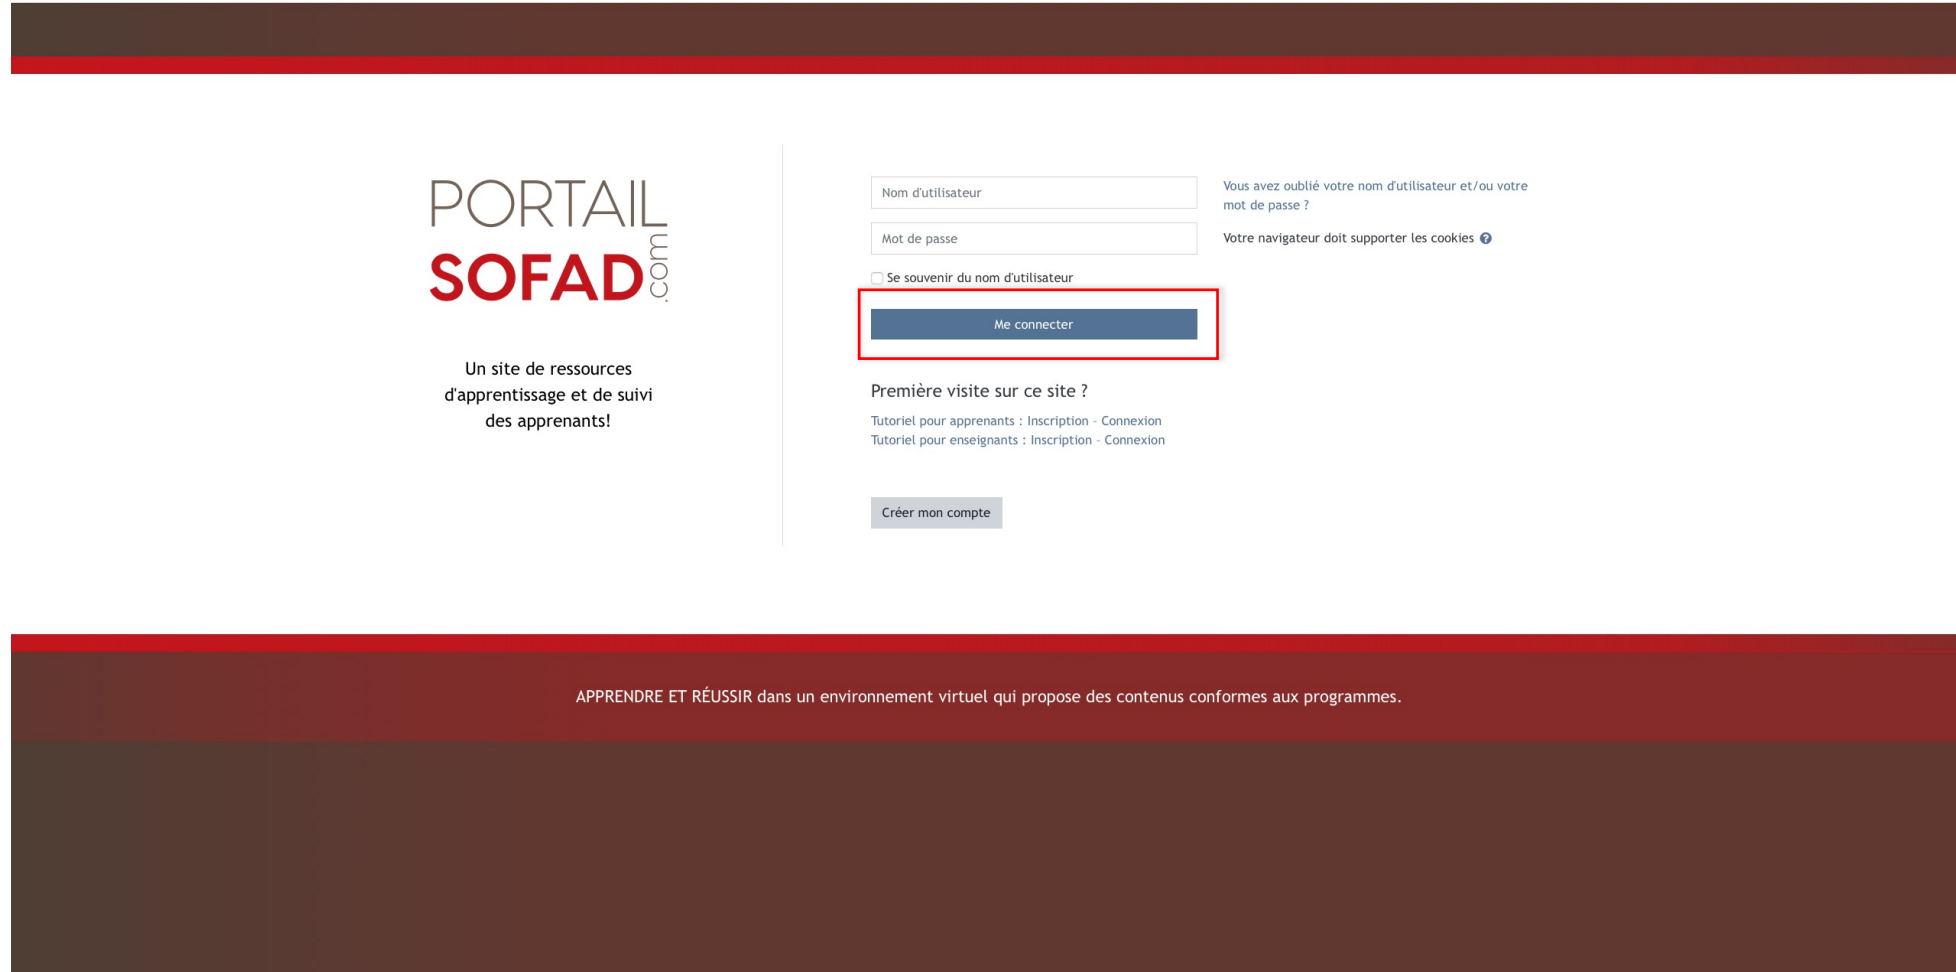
PORTAIL
SOFAD.com

Un site de ressources d'apprentissage et de suivi des apprenants!

Nom d'utilisateur

Mot de passe

Se souvenir du nom d'utilisateur

Me connecter

Vous avez oublié votre nom d'utilisateur et/ou votre mot de passe ?

Votre navigateur doit supporter les cookies

Première visite sur ce site ?

Tutoriel pour apprenants : Inscription - Connexion
Tutoriel pour enseignants : Inscription - Connexion

Créer mon compte

APPRENDRE ET RÉUSSIR dans un environnement virtuel qui propose des contenus conformes aux programmes.